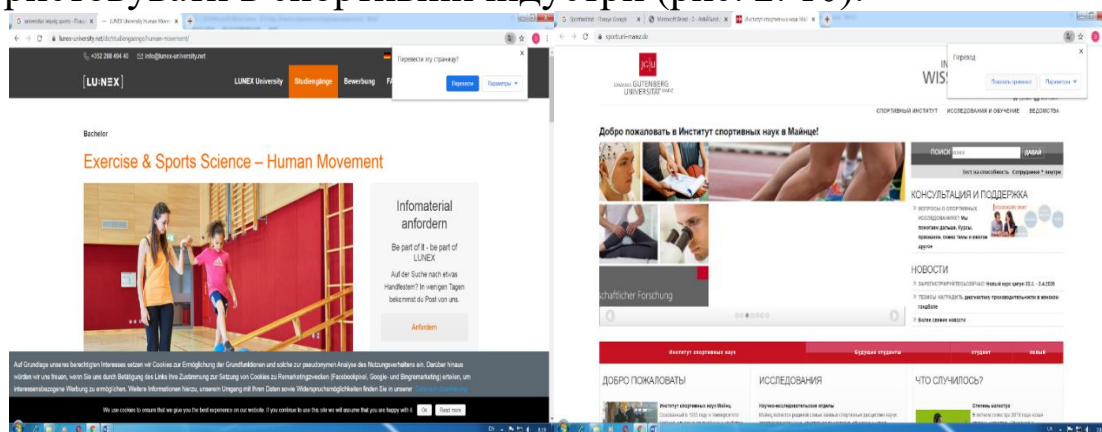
ристовувати в спортивній індустрії (рис. 2. 16).

lunex-university.net/de/studiengange/human-movement/

+352 288 494 40 info@lunex-university.net

LU:NEX LUNEX University Studiengänge Bewerbung

Перевести эту страницу?

Перевести Параметры

Bachelor

Exercise & Sports Science – Human Movement

Infomaterial anfordern

Be part of it - be part of LUNEX

Auf der Suche nach etwas Handfestem? In wenigen Tagen bekommst du Post von uns.

Anfordern

Auf Grundlage unseres berechtigten Interesses setzen wir Cookies zur Ermöglichung der Grundfunktionen und solche zur pseudonymen Analyse des Nutzungsverhaltens ein. Darüber hinaus würden wir uns freuen, wenn Sie uns durch Betätigung des Links Ihre Zustimmung zur Setzung von Cookies zu Remarketingzwecken (Facebookpixel, Google- und Bingremarketing) erteilen, um interessensbezogene Werbung zu ermöglichen. Weitere Informationen hierzu, unserem Umgang mit Ihren Daten sowie Widerspruchsmöglichkeiten finden Sie in unserer

We use cookies to ensure that we give you the best experience on our website. If you continue to use this site we will assume that you are happy with it. Ok Read more

sportunis-mainz.de

JOHANNES GUTENBERG UNIVERSITÄT MAINZ

Перевод

Показать оригинал Параметры

СПОРТИВНЫЙ ИНСТИТУТ ИССЛЕДОВАНИЯ И ОБУЧЕНИЕ ВЕДОМСТВА

Добро пожаловать в Институт спортивных наук в Майнце!

ПОИСК ДАВАЙ

КОНСУЛЬТАЦИЯ И ПОДДЕРЖКА

ВОПРОСЫ О СПОРТИВНЫХ ИССЛЕДОВАНИЯХ? Мы поможем дальше. Курсы, признание, смена темы и многое другое

НОВОСТИ

ЗАРЕГИСТРИРУЙТЕСЬ СЕЙЧАС! Новый курс цикла 30.3. - 3.4.2020

Более свежие новости

schaftlicher Forschung

Институт спортивных наук Будущие студенты студент

ДОБРО ПОЖАЛОВАТЬ! ИССЛЕДОВАНИЯ ЧТО СЛУЧИЛОСЬ?

Институт спортивных наук Майнц

Научно-исследовательские отделы

Степень магистра